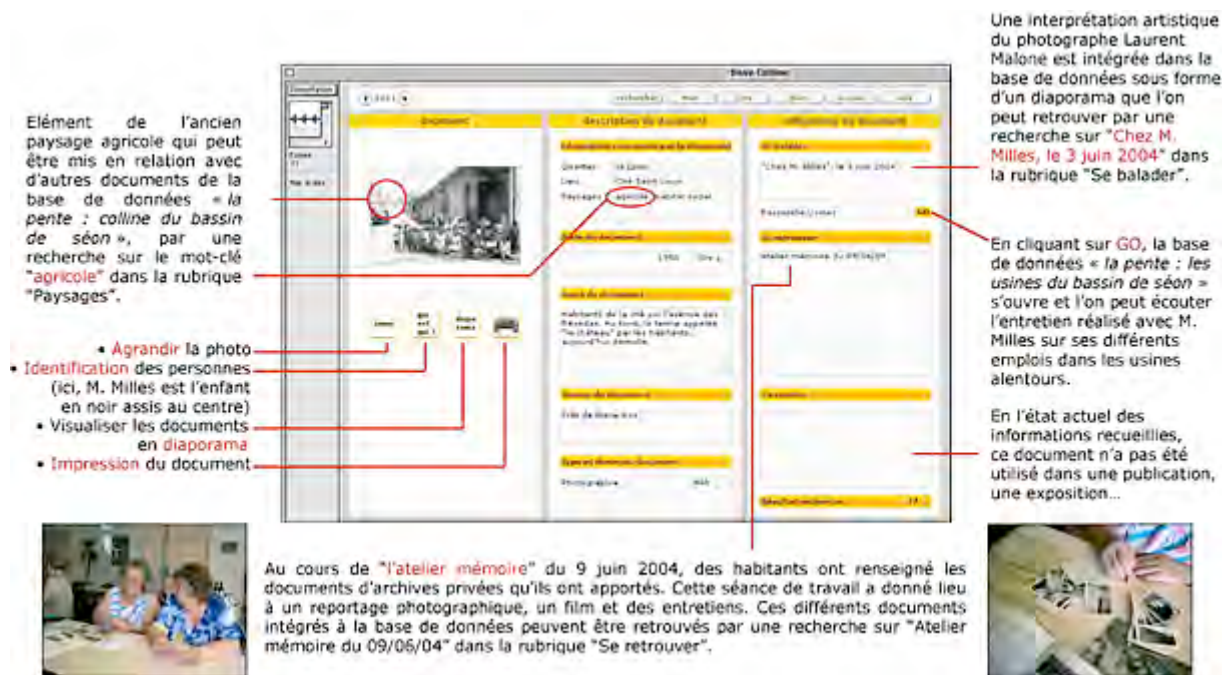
Elément de l'ancien paysage agricole qui peut être mis en relation avec d'autres documents de la base de données « la pente : colline du bassin de séon », par une recherche sur le mot-clé "agricole" dans la rubrique "Paysages".

• Agrandir la photo
• Identification des personnes (ici, M. Milles est l'enfant en noir assis au centre)
• Visualiser les documents en diaporama
• Impression du document

Une interprétation artistique du photographe Laurent Malone est intégrée dans la base de données sous forme d'un diaporama que l'on peut retrouver par une recherche sur "Chez M. Milles, le 3 juin 2004" dans la rubrique "Se balader".

En cliquant sur GO, la base de données « la pente : les usines du bassin de séon » s'ouvre et l'on peut écouter l'entretien réalisé avec M. Milles sur ses différents emplois dans les usines alentours.

En l'état actuel des informations recueillies, ce document n'a pas été utilisé dans une publication, une exposition…

Au cours de "l'atelier mémoire" du 9 juin 2004, des habitants ont renseigné les documents d'archives privées qu'ils ont apportés. Cette séance de travail a donné lieu à un reportage photographique, un film et des entretiens. Ces différents documents intégrés à la base de données peuvent être retrouvés par une recherche sur "Atelier mémoire du 09/06/04" dans la rubrique "Se retrouver".

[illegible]